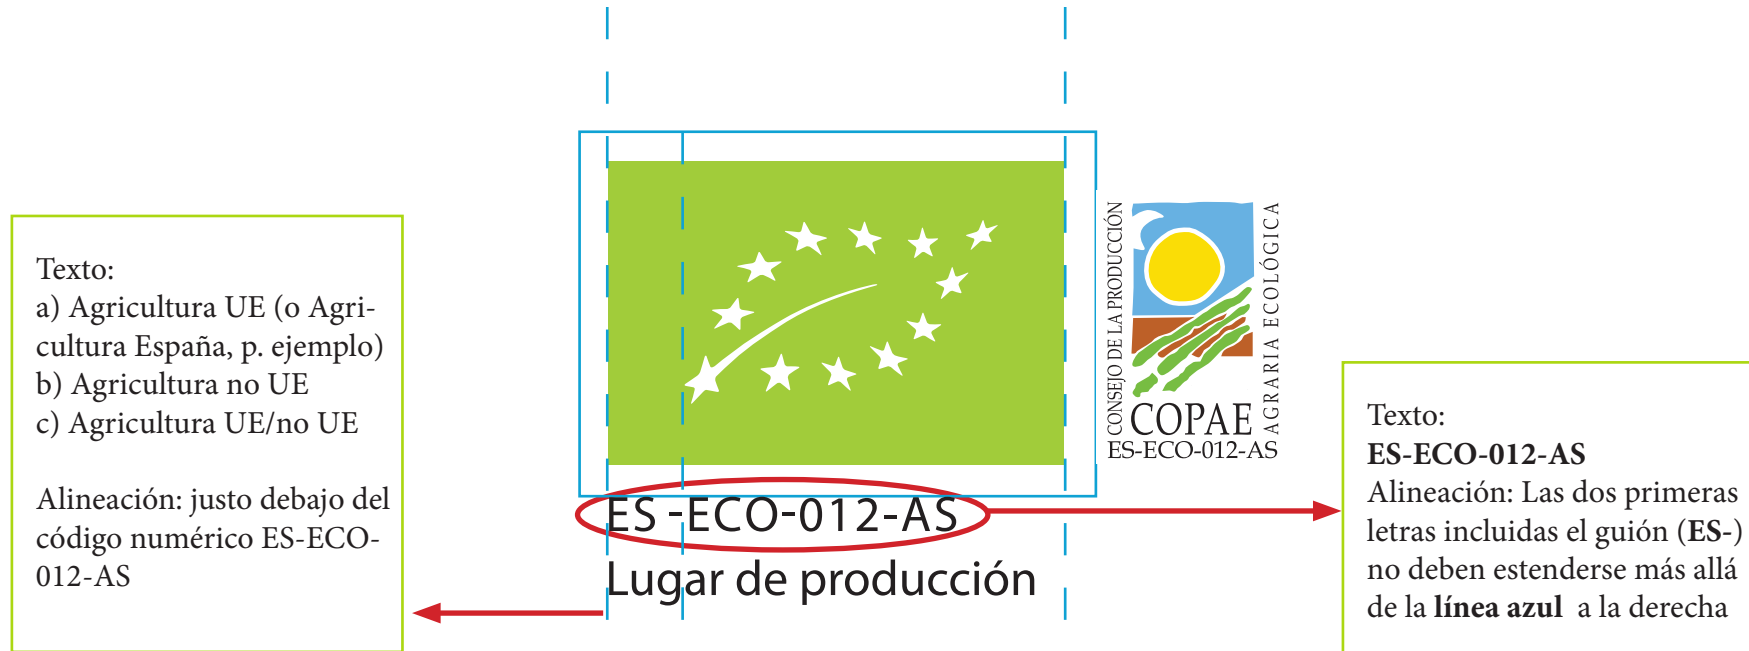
Texto:
a) Agricultura UE (o Agricultura España, p. ejemplo)
b) Agricultura no UE
c) Agricultura UE/no UE

Alineación: justo debajo del código numérico ES-ECO-012-AS

CONSEJO DE LA PRODUCCIÓN AGRARIA ECOLÓGICA
COPAE
ES-ECO-012-AS

ES -ECO-012-AS
Lugar de producción

Texto:
**ES-ECO-012-AS**
Alineación: Las dos primeras letras incluidas el guión (**ES-**) no deben estenderse más allá de la **línea azul** a la derecha